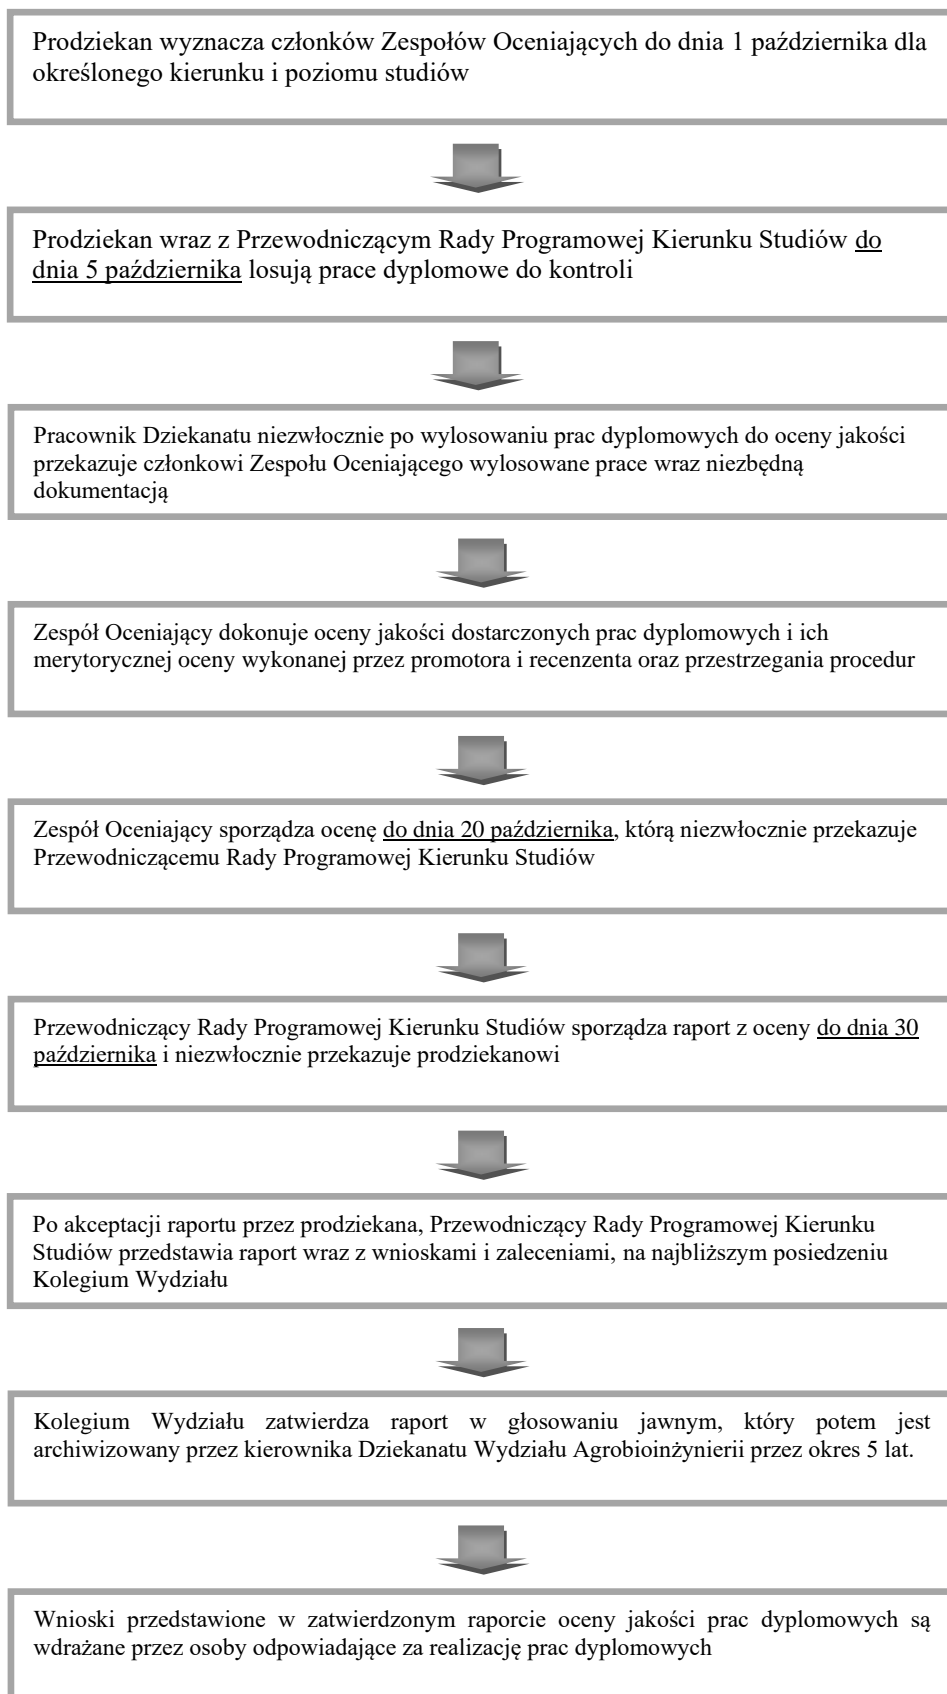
Prodziekan wyznacza członków Zespołów Oceniających do dnia 1 października dla określonego kierunku i poziomu studiów

Prodziekan wraz z Przewodniczącym Rady Programowej Kierunku Studiów do dnia 5 października losują prace dyplomowe do kontroli

Pracownik Dziekanatu niezwłocznie po wylosowaniu prac dyplomowych do oceny jakości przekazuje członkowi Zespołu Oceniającego wylosowane prace wraz niezbędną dokumentacją

Zespół Oceniający dokonuje oceny jakości dostarczonych prac dyplomowych i ich merytorycznej oceny wykonanej przez promotora i recenzenta oraz przestrzegania procedur

Zespół Oceniający sporządza ocenę do dnia 20 października, którą niezwłocznie przekazuje Przewodniczącemu Rady Programowej Kierunku Studiów

Przewodniczący Rady Programowej Kierunku Studiów sporządza raport z oceny do dnia 30 października i niezwłocznie przekazuje prodziekanowi

Po akceptacji raportu przez prodziekana, Przewodniczący Rady Programowej Kierunku Studiów przedstawia raport wraz z wnioskami i zaleceniami, na najbliższym posiedzeniu Kolegium Wydziału

Kolegium Wydziału zatwierdza raport w głosowaniu jawnym, który potem jest archiwizowany przez kierownika Dziekanatu Wydziału Agrobioinżynierii przez okres 5 lat.

Wnioski przedstawione w zatwierdzonym raporcie oceny jakości prac dyplomowych są wdrażane przez osoby odpowiadające za realizację prac dyplomowych